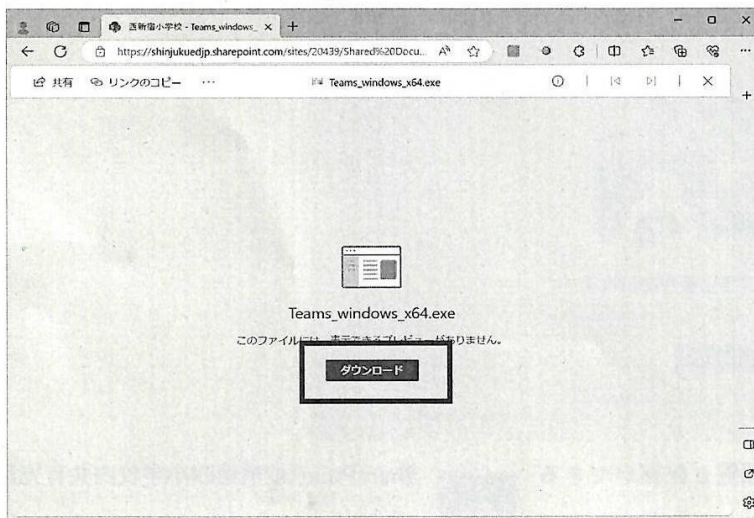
西新宿小学校 - Teams_windows_ ×
+
https://shinjukuedjp.sharepoint.com/sites/20439/Shared%20Docu...
共有
リンクのコピー
···
Teams_windows_x64.exe
×

Teams_windows_x64.exe
このファイルには、表示できるプレビューがありません。
ダウンロード